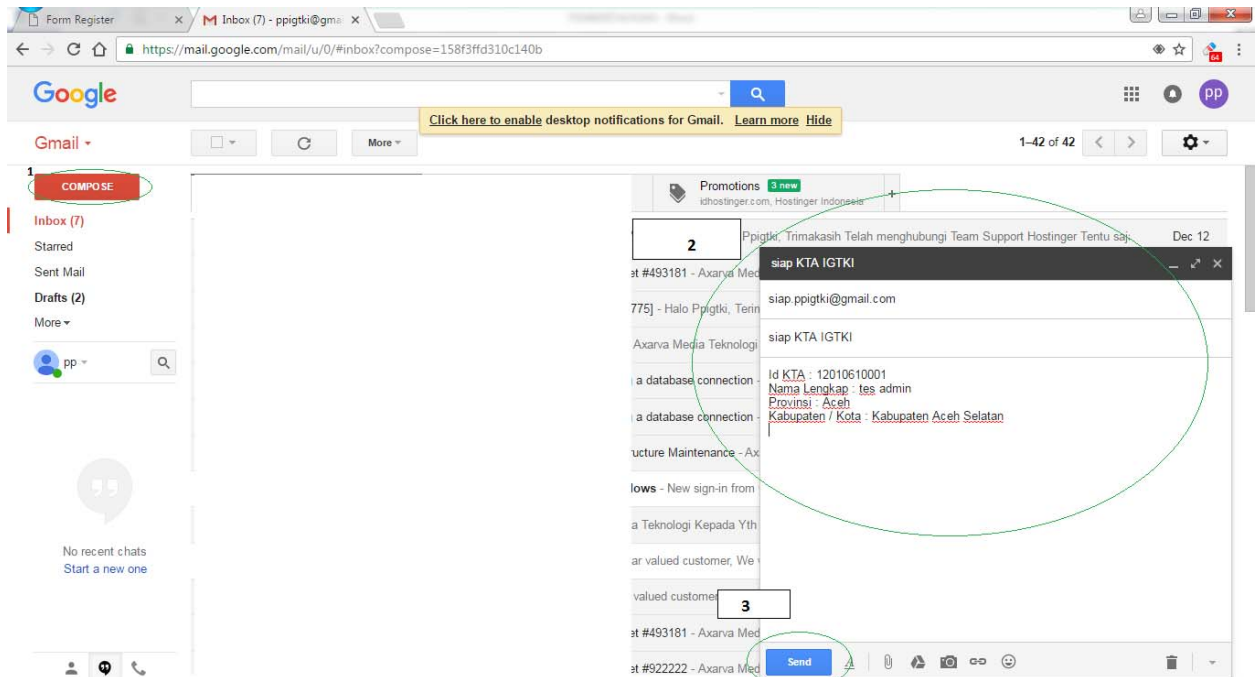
Form Register
Inbox (7) - ppigtki@gma
https://mail.google.com/mail/u/0/#inbox?compose=158f3ffd310c140b

Google

Click here to enable desktop notifications for Gmail. Learn more Hide

Gmail
More
1–42 of 42

1
COMPOSE
Inbox (7)
Starred
Sent Mail
Drafts (2)
More
pp

No recent chats
Start a new one

Promotions 3 new
idhostinger.com, Hostinger Indonesia

2
Ppigtki, Trimakasih Telah menghubungi Team Support Hostinger Tentu saj
Dec 12
et #493181 - Axarva Med
775] - Halo Ppigtki, Terin
Axarva Media Teknologi
a database connection
a database connection
ructure Maintenance - Ax
lows - New sign-in from
a Teknologi Kepada Yth
ar valued customer, We
valued customer
et #493181 - Axarva Med
et #922222 - Axarva Med

siap KTA IGTKI
siap.ppigtki@gmail.com
siap KTA IGTKI

Id KTA : 12010610001
Nama Lengkap : tes admin
Provinsi : Aceh
Kabupaten / Kota : Kabupaten Aceh Selatan

3
Send